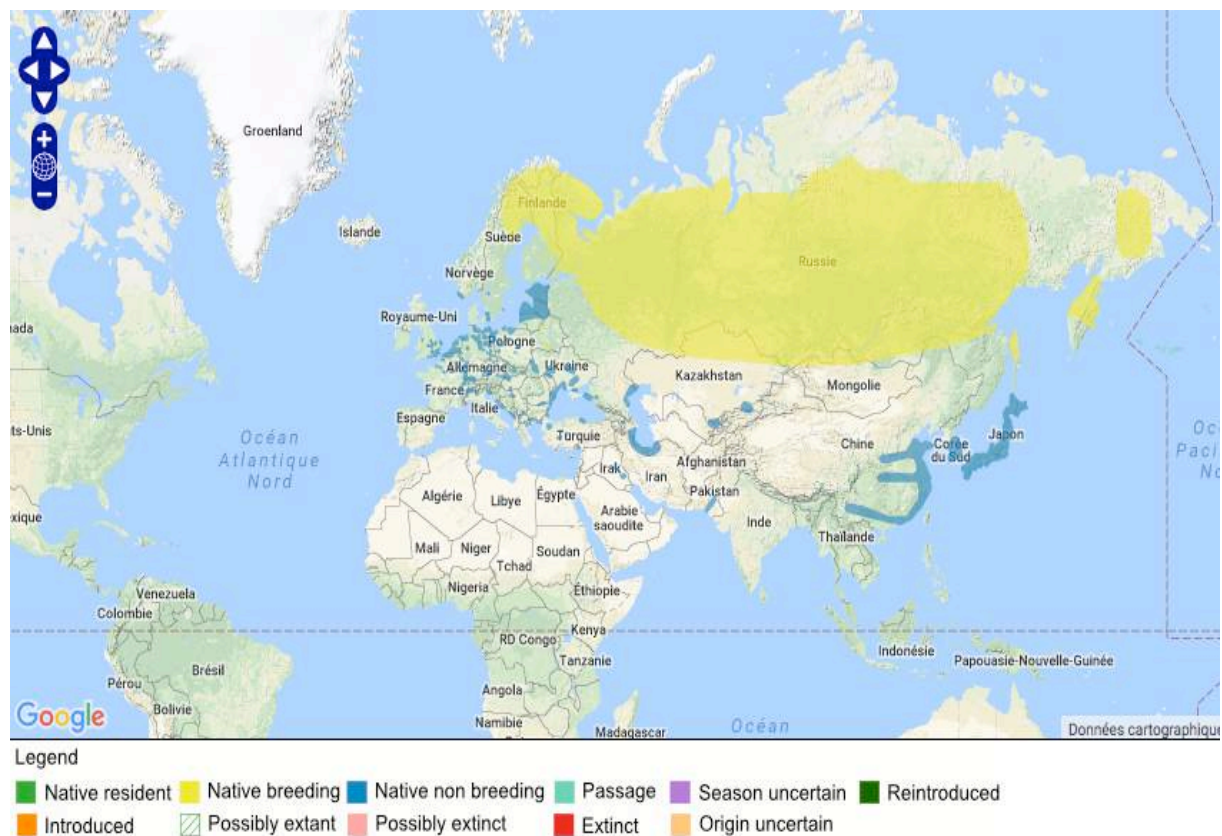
Groenland
Islande
Suède
Finlande
Norvège
Russie
Royaume-Uni
Pologne
Allemagne
Ukraine
France
Italie
Espagne
Kazakhstan
Mongolie
Turquie
Chine
Corée du Sud
Japon
Irak
Iran
Afghanistan
Pakistan
Inde
Thaïlande
Algérie
Libye
Égypte
Arabie saoudite
Mali
Niger
Tchad
Soudan
Nigeria
Éthiopie
Kenya
RD Congo
Tanzanie
Angola
Namibie
Madagascar
Indonésie
Papouasie-Nouvelle-Guinée
Venezuela
Colombie
Brésil
Pérou
Bolivie
ada
ts-Unis
xique
Océan Atlantique Nord
Océan
Oc Pací No
Google
Données cartographique

Legend
Native resident
Native breeding
Native non breeding
Passage
Season uncertain
Reintroduced
Introduced
Possibly extant
Possibly extinct
Extinct
Origin uncertain